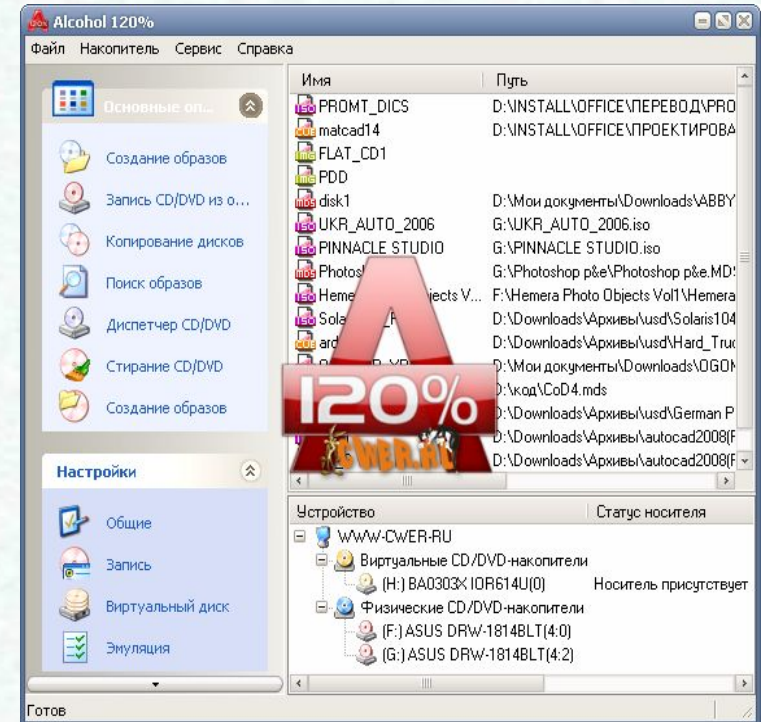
Alcohol 120%
Файл Накопитель Сервис Справка

Основные оп...
Создание образов
Запись CD/DVD из о...
Копирование дисков
Поиск образов
Диспетчер CD/DVD
Стирание CD/DVD
Создание образов

Настройки
Общие
Запись
Виртуальный диск
Эмуляция

| Имя | Путь |
|---|---|
| PROMT_DICS | D:\INSTALL\OFFICE\ПЕРЕВОД\PRO |
| matcad14 | D:\INSTALL\OFFICE\ПРОЕКТИРОВА |
| FLAT_CD1 | |
| PDD | |
| disk1 | D:\Мои документы\Downloads\ABBY |
| UKR_AUTO_2006 | G:\UKR_AUTO_2006.iso |
| PINNACLE STUDIO | G:\PINNACLE STUDIO.iso |
| Photos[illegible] | G:\Photoshop p&e\Photoshop p&e.MD |
| Heme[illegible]jects V... | F:\Hemera Photo Objects Vol1\Hemera |
| Sola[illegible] | D:\Downloads\Архивы\usd\Solaris104 |
| ard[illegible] | D:\Downloads\Архивы\usd\Hard_Truc |
| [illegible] | D:\Мои документы\Downloads\OGON |
| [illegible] | D:\код\CoD4.mds |
| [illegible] | D:\Downloads\Архивы\usd\German P |
| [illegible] | D:\Downloads\Архивы\autocad2008(F |
| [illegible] | D:\Downloads\Архивы\autocad2008(F |

120%
CWER.RU

| Устройство | Статус носителя |
|---|---|
| WWW-CWER-RU | |
| Виртуальные CD/DVD-накопители | |
| (H:) BA0303X IOR614U(0) | Носитель присутствует |
| Физические CD/DVD-накопители | |
| (F:) ASUS DRW-1814BLT(4:0) | |
| (G:) ASUS DRW-1814BLT(4:2) | |

Готов